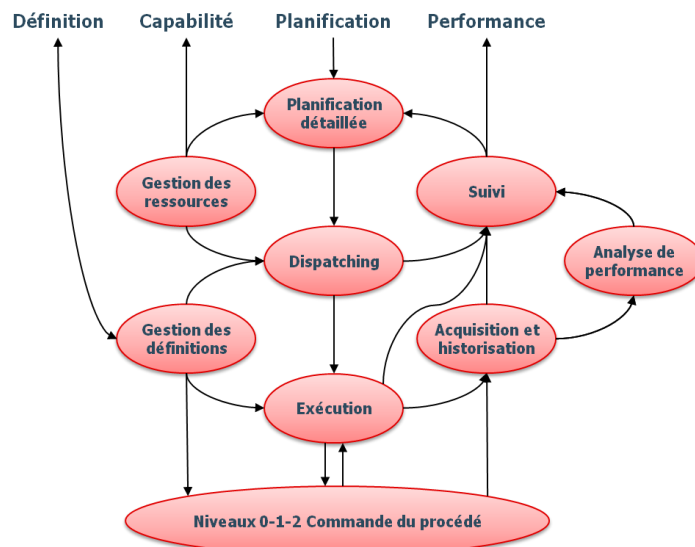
Définition
Capabilité
Planification
Performance

Planification détaillée

Gestion des ressources

Suivi

Dispatching

Analyse de performance

Gestion des définitions

Acquisition et historisation

Exécution

Niveaux 0-1-2 Commande du procédé